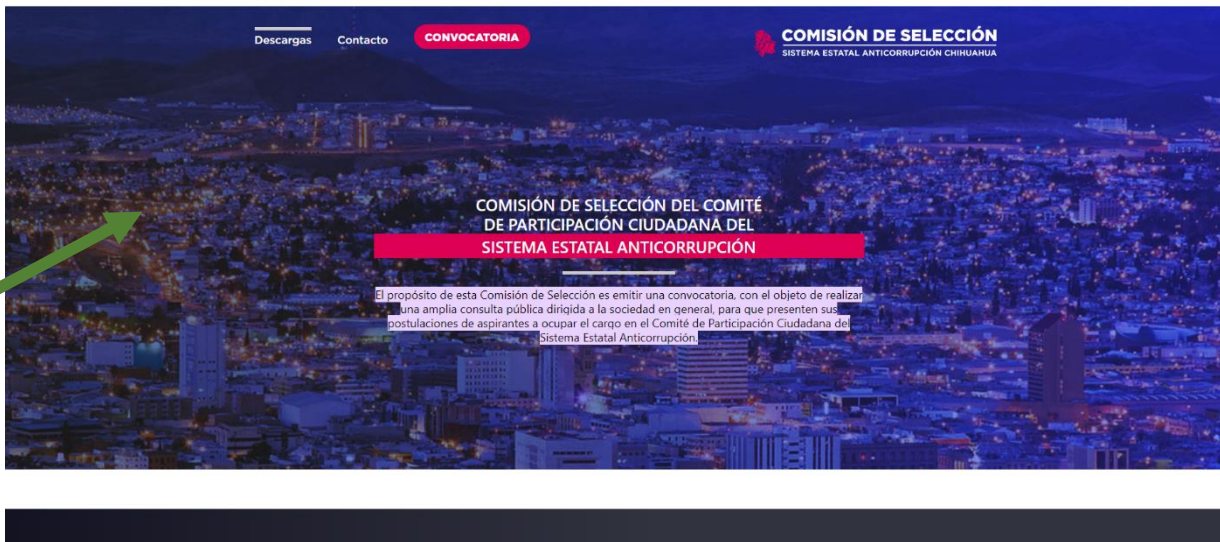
Descargas Contacto CONVOCATORIA

COMISIÓN DE SELECCIÓN
SISTEMA ESTATAL ANTICORRUPCIÓN CHIHUAHUA

COMISIÓN DE SELECCIÓN DEL COMITÉ DE PARTICIPACIÓN CIUDADANA DEL
SISTEMA ESTATAL ANTICORRUPCIÓN

El propósito de esta Comisión de Selección es emitir una convocatoria, con el objeto de realizar una amplia consulta pública dirigida a la sociedad en general, para que presenten sus postulaciones de aspirantes a ocupar el cargo en el Comité de Participación Ciudadana del Sistema Estatal Anticorrupción.